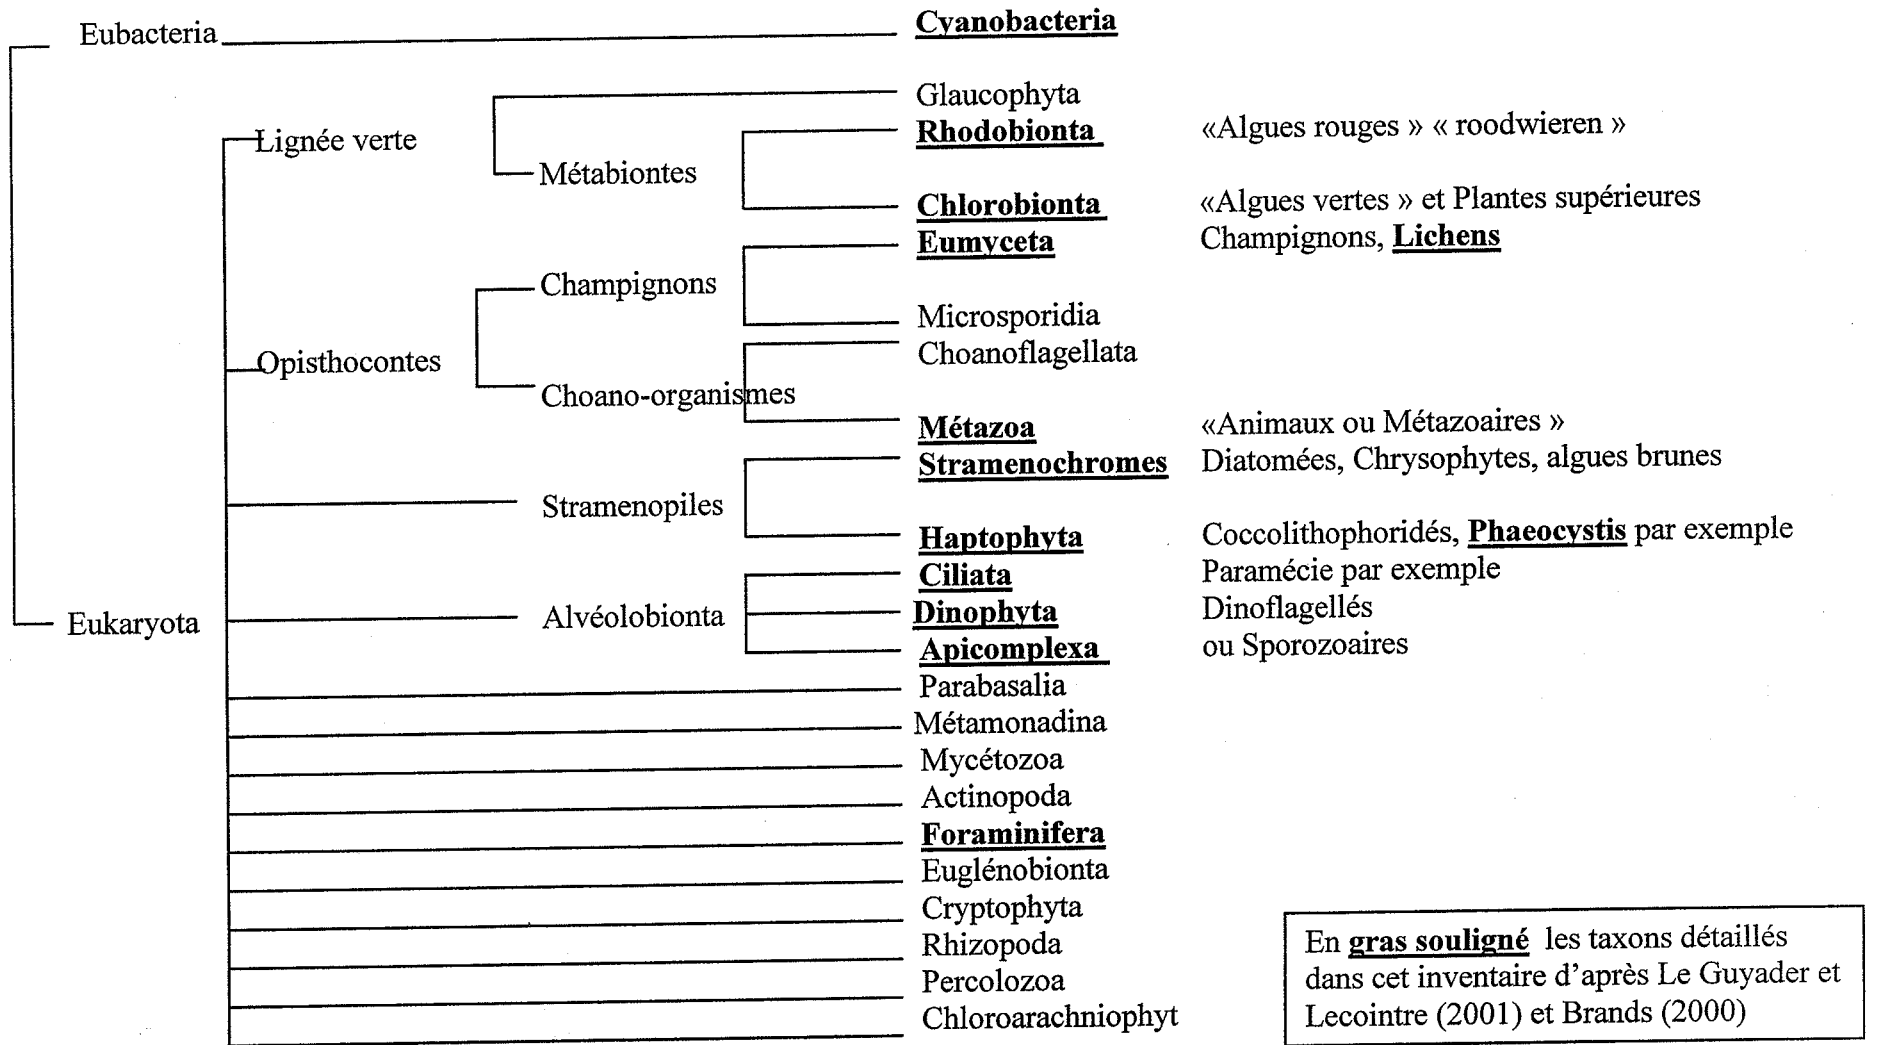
Eubacteria
Cyanobacteria
Glaucophyta
Lignée verte
Rhodobionta
«Algues rouges » « roodwieren »
Métabiontes
Chlorobionta
«Algues vertes » et Plantes supérieures
Eumyceta
Champignons, Lichens
Champignons
Microsporidia
Opisthocontes
Choanoflagellata
Choano-organismes
Métazoa
«Animaux ou Métazoaires »
Stramenochromes
Diatomées, Chrysophytes, algues brunes
Stramenopiles
Haptophyta
Coccolithophoridés, Phaeocystis par exemple
Ciliata
Paramécie par exemple
Eukaryota
Alvéolobionta
Dinophyta
Dinoflagellés
Apicomplexa
ou Sporozoaires
Parabasalia
Métamonadina
Mycétozoa
Actinopoda
Foraminifera
Euglénobionta
Cryptophyta
Rhizopoda
Percolozoa
Chloroarachniophyt

En gras souligné les taxons détaillés dans cet inventaire d'après Le Guyader et Lecointre (2001) et Brands (2000)